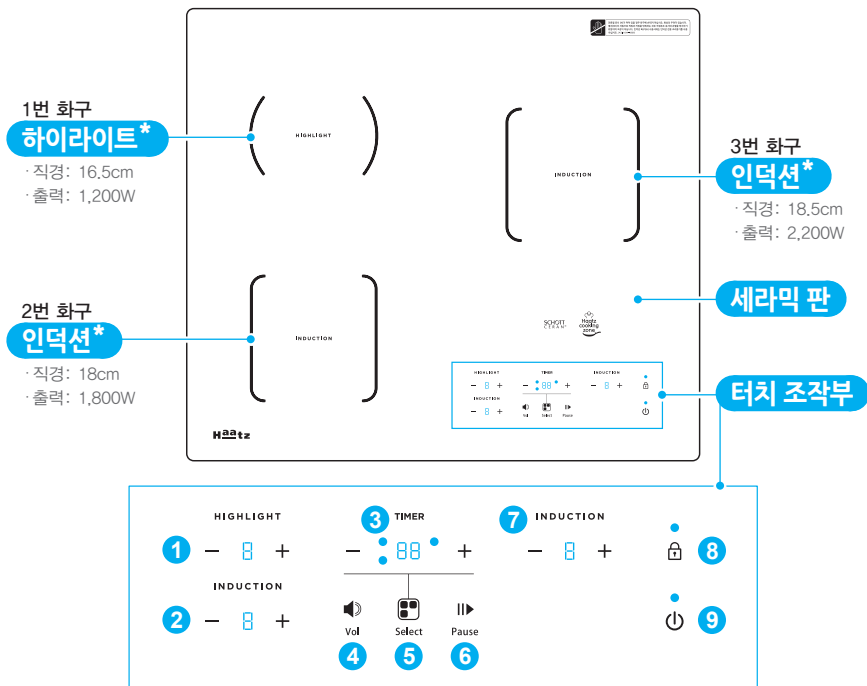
1번 화구
하이라이트*
· 직경: 16.5cm
· 출력: 1,200W

2번 화구
인덕션*
· 직경: 18cm
· 출력: 1,800W

3번 화구
인덕션*
· 직경: 18.5cm
· 출력: 2,200W

세라믹 판

터치 조작부

HIGHLIGHT

INDUCTION

INDUCTION

SCHOTT CERAN

Haatz cooking zone

Haatz

HIGHLIGHT TIMER INDUCTION
INDUCTION
Vol Select Pause

HIGHLIGHT
1 − 8 +
INDUCTION
2 − 8 +
3 TIMER
− 88 +
4 Vol
5 Select
6 Pause
7 INDUCTION
− 8 +
8
9